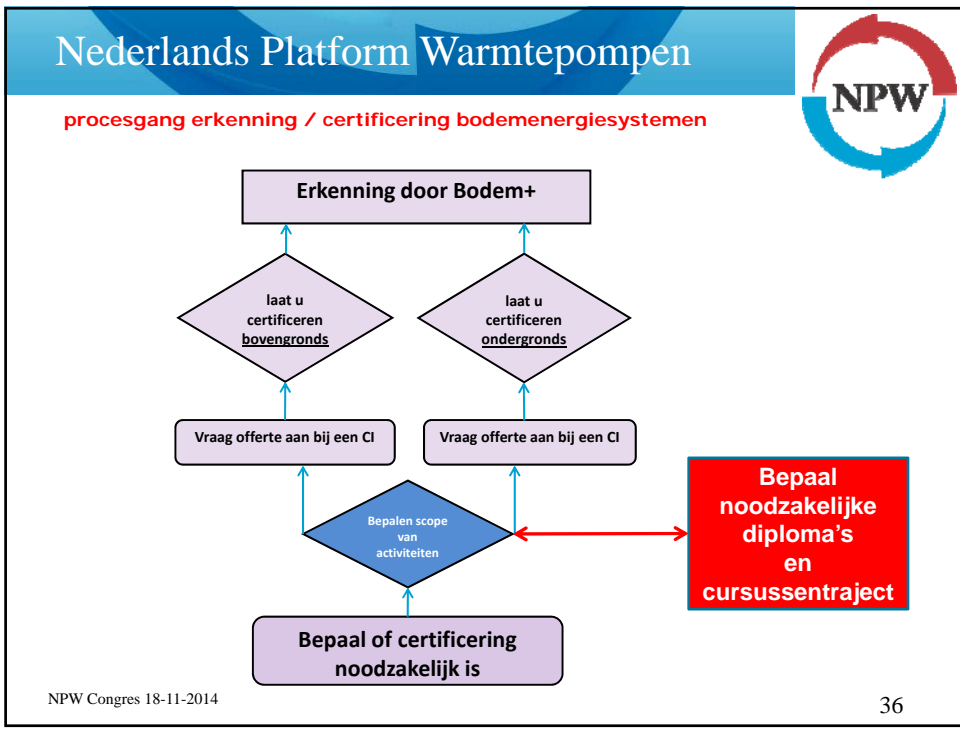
Nederlands Platform Warmtepompen

NPW

procesgang erkenning / certificering bodemenergiesystemen

Erkenning door Bodem+

laat u certificeren bovengronds

laat u certificeren ondergronds

Vraag offerte aan bij een CI

Vraag offerte aan bij een CI

Bepaal noodzakelijke diploma's en cursussentraject

Bepalen scope van activiteiten

Bepaal of certificering noodzakelijk is

NPW Congres 18-11-2014

36